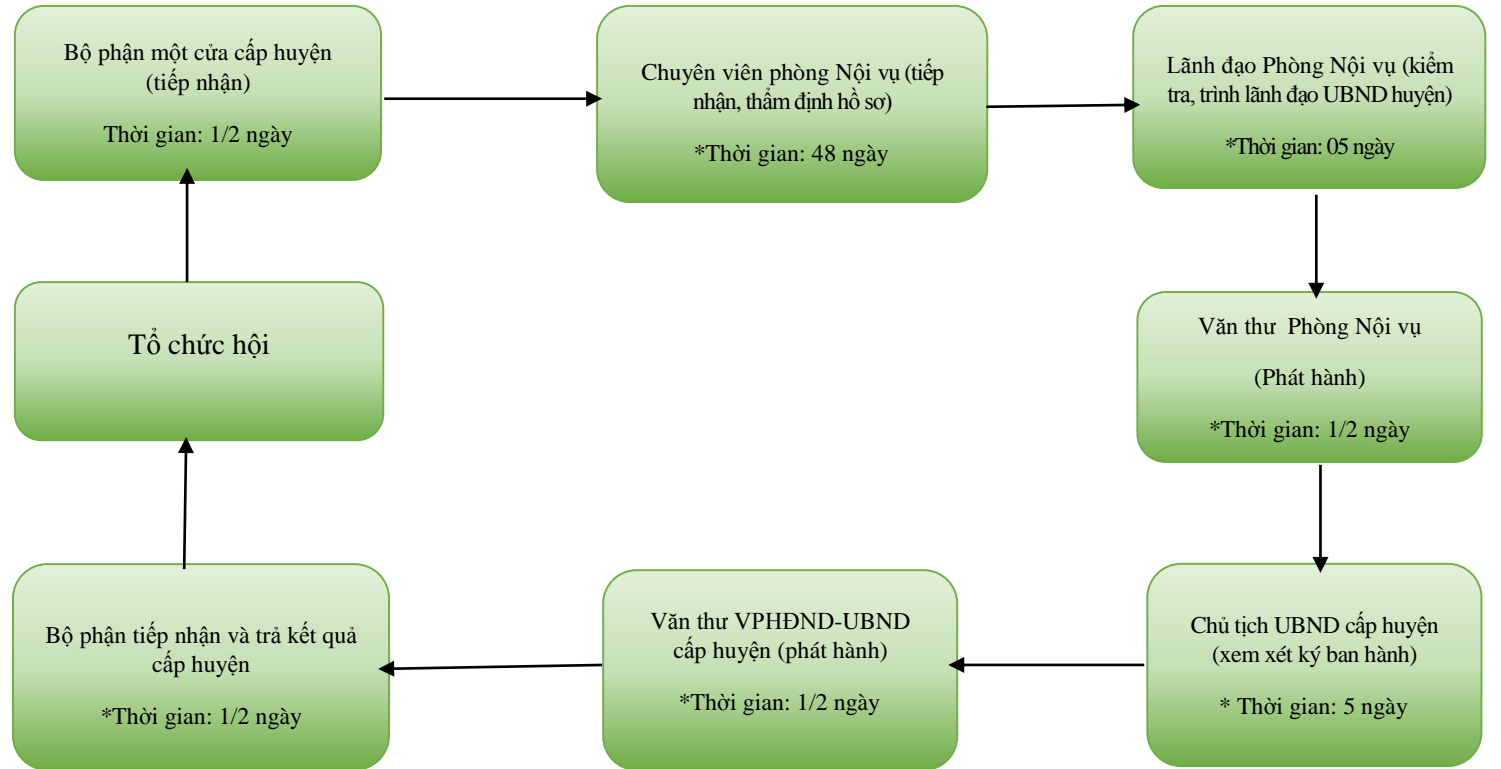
Bộ phận một cửa cấp huyện (tiếp nhận)

Thời gian: 1/2 ngày

Chuyên viên phòng Nội vụ (tiếp nhận, thẩm định hồ sơ)

*Thời gian: 48 ngày

Lãnh đạo Phòng Nội vụ (kiểm tra, trình lãnh đạo UBND huyện)

*Thời gian: 05 ngày

Văn thư Phòng Nội vụ

(Phát hành)

*Thời gian: 1/2 ngày

Chủ tịch UBND cấp huyện (xem xét ký ban hành)

* Thời gian: 5 ngày

Văn thư VPHĐND-UBND cấp huyện (phát hành)

*Thời gian: 1/2 ngày

Bộ phận tiếp nhận và trả kết quả cấp huyện

*Thời gian: 1/2 ngày

Tổ chức hội